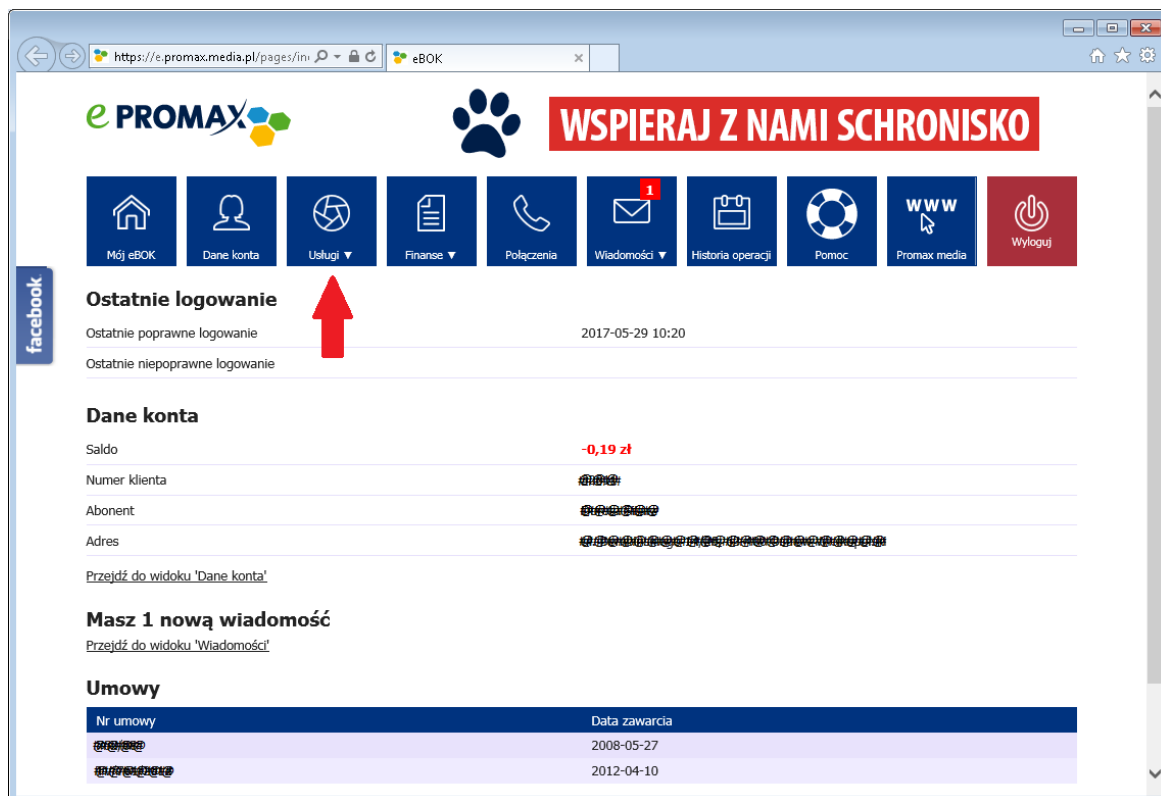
https://e.promax.media.pl/pages/in

eBOK

e PROMAX

WSPIERAJ Z NAMI SCHRONISKO

Mój eBOK
Dane konta
Usługi ▼
Finanse ▼
Połączenia
1
Wiadomości ▼
Historia operacji
Pomoc
www
Promax media
Wyloguj

facebook

Ostatnie logowanie

Ostatnie poprawne logowanie 2017-05-29 10:20

Ostatnie niepoprawne logowanie

Dane konta

Saldo -0,19 zł

Numer klienta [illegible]

Abonent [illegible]

Adres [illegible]

Przejdź do widoku 'Dane konta'

Masz 1 nową wiadomość

Przejdź do widoku 'Wiadomości'

Umowy

| Nr umowy | Data zawarcia |
|---|---|
| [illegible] | 2008-05-27 |
| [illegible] | 2012-04-10 |